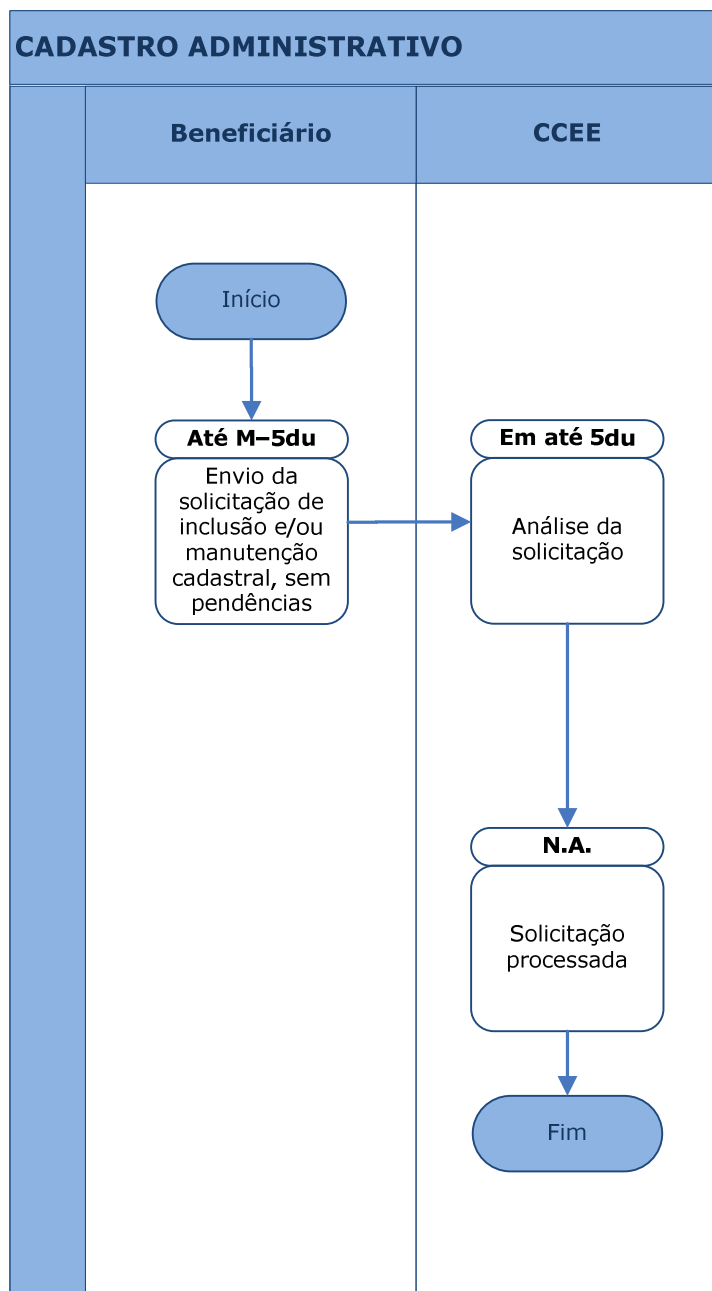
CADASTRO ADMINISTRATIVO

Beneficiário

CCEE

Início

Até M–5du

Envio da solicitação de inclusão e/ou manutenção cadastral, sem pendências

Em até 5du

Análise da solicitação

N.A.

Solicitação processada

Fim